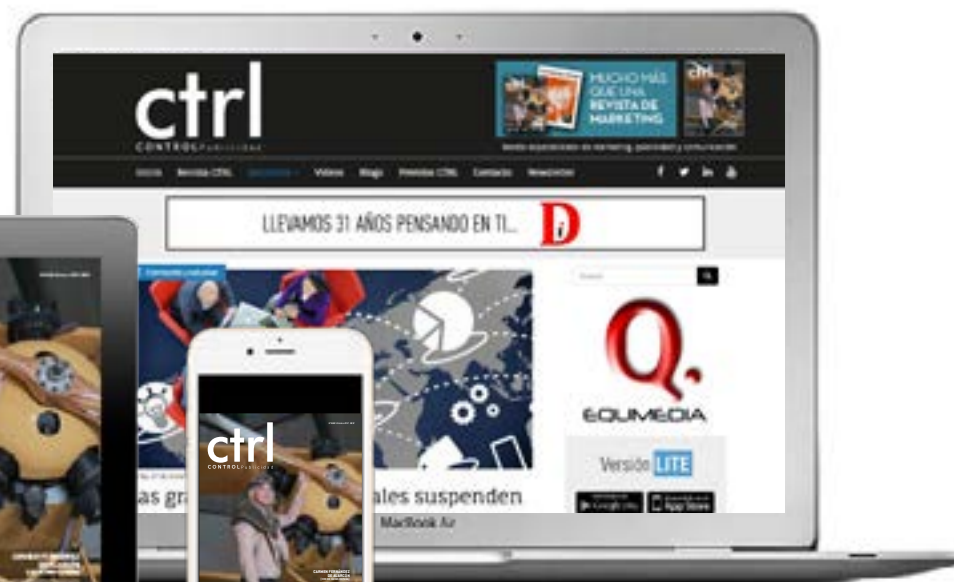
ctrl
CONTROL publicidad

MUCHO MÁS QUE UNA REVISTA DE MARKETING

ctrl

Inicio Revista CTRL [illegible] Vídeos Blogs Premios CTRL Contacto Newsletter

LLEVAMOS 31 AÑOS PENSANDO EN TI...

D

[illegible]

as gr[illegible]ales suspenden

Q.
EQUMEDIA

Versión LITE

Google Play App Store

ctrl
CONTROL publicidad

MacBook Air